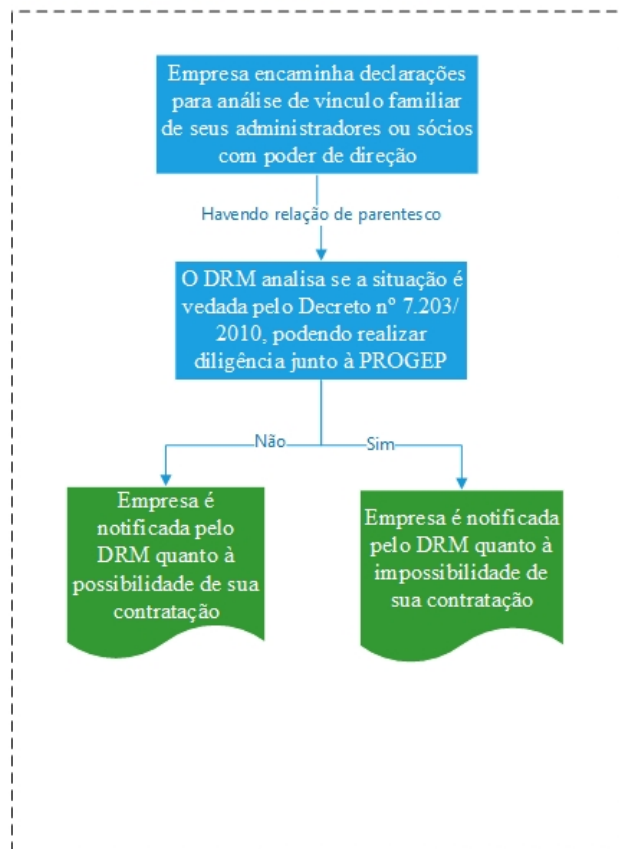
Empresa encaminha declarações para análise de vinculo familiar de seus administradores ou sócios com poder de direção

Havendo relação de parentesco

O DRM analisa se a situação é vedada pelo Decreto nº 7.203/ 2010, podendo realizar diligência junto à PROGEP

Não

Sim

Empresa é notificada pelo DRM quanto à possibilidade de sua contratação

Empresa é notificada pelo DRM quanto à impossibilidade de sua contratação